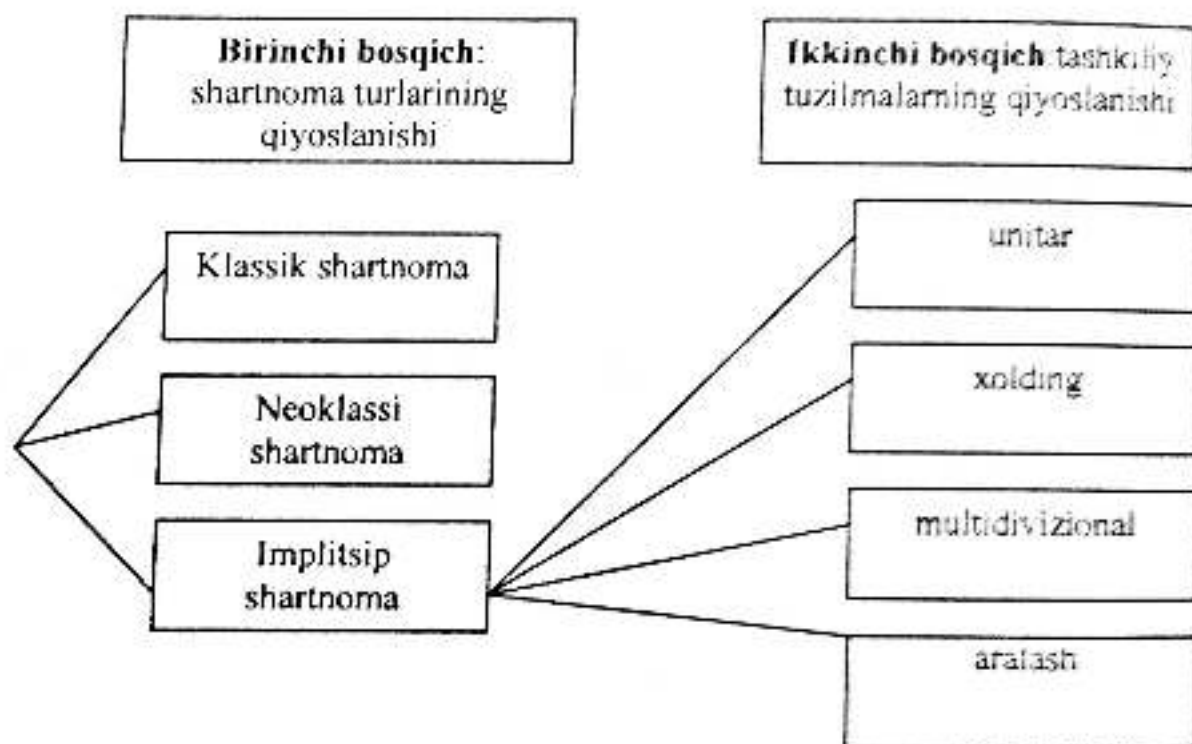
**Birinchi bosqich**: shartnoma turlarining qiyoslanishi

**Ikkinchi bosqich** tashkiliy tuzilmalarning qiyoslanishi

Klassik shartnoma

Neoklassi shartnoma

Implitsip shartnoma

unitar

xolding

multidivizional

aralash